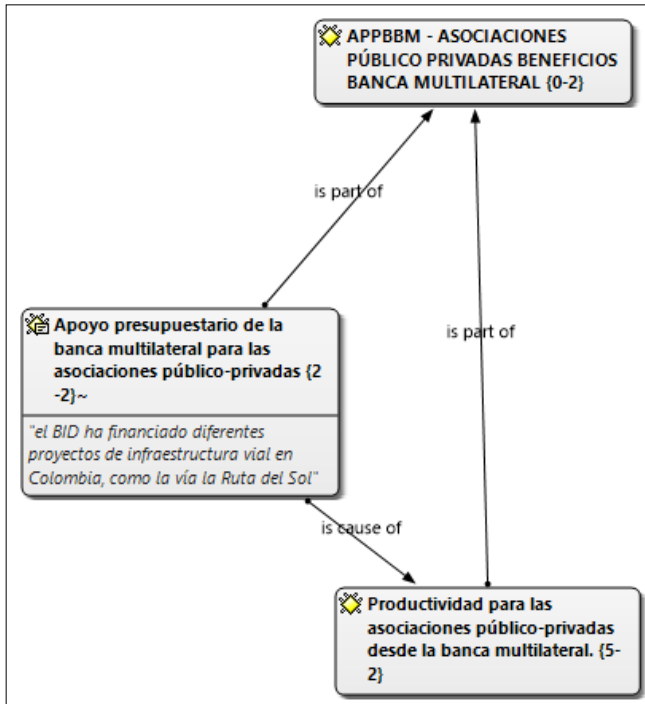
APPBBM - ASOCIACIONES PÚBLICO PRIVADAS BENEFICIOS BANCA MULTILATERAL {0-2}

is part of

Apoyo presupuestario de la banca multilateral para las asociaciones público-privadas {2-2}~

"el BID ha financiado diferentes proyectos de infraestructura vial en Colombia, como la vía la Ruta del Sol"

is part of

is cause of

Productividad para las asociaciones público-privadas desde la banca multilateral. {5-2}